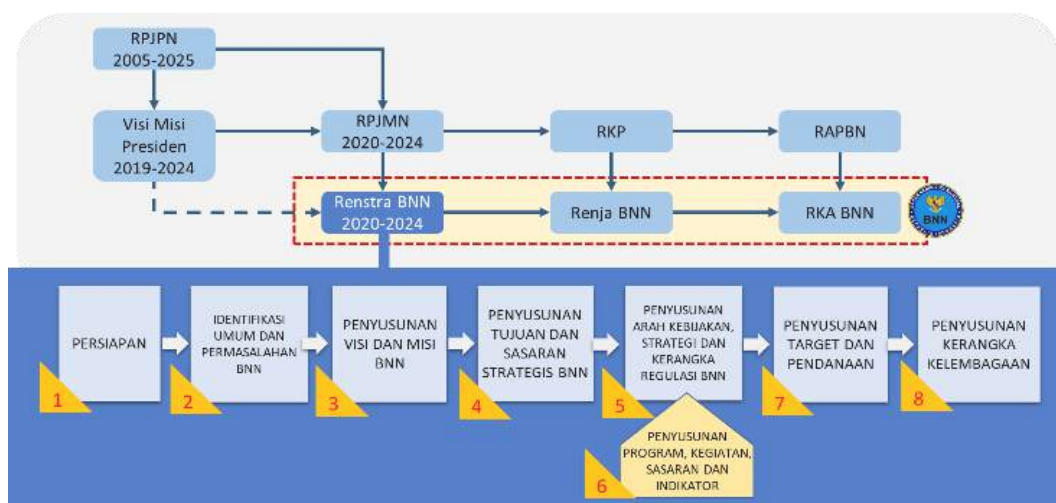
RPJPN 2005-2025

Visi Misi Presiden 2019-2024

RPJMN 2020-2024

RKP

RAPBN

Renstra BNN 2020-2024

Renja BNN

RKA BNN

BNN

PERSIAPAN

1

IDENTIFIKASI UMUM DAN PERMASALAHAN BNN

2

PENYUSUNAN VISI DAN MISI BNN

3

PENYUSUNAN TUJUAN DAN SASARAN STRATEGIS BNN

4

PENYUSUNAN ARAH KEBIJAKAN, STRATEGI DAN KERANGKA REGULASI BNN

5

PENYUSUNAN PROGRAM, KEGIATAN, SASARAN DAN INDIKATOR

6

PENYUSUNAN TARGET DAN PENDANAAN

7

PENYUSUNAN KERANGKA KELEMBAGAAN

8